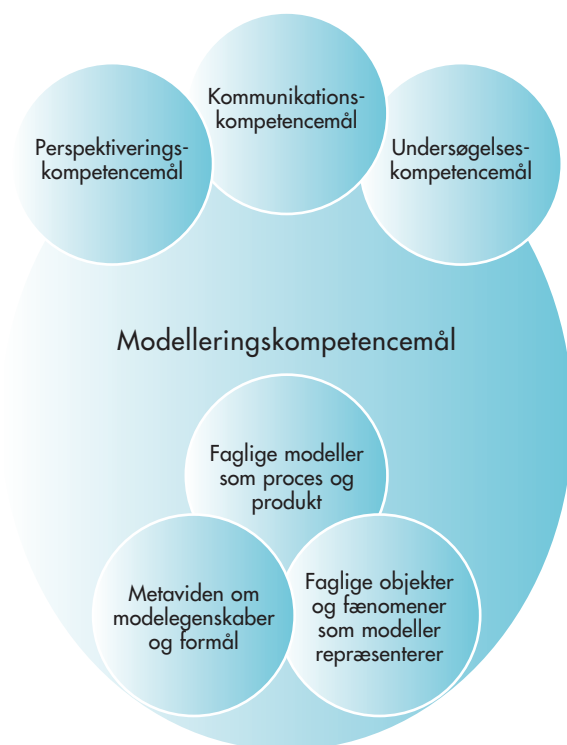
Perspektiverings-kompetencemål

Kommunikations-kompetencemål

Undersøgelses-kompetencemål

Modelleringskompetencemål

Faglige modeller som proces og produkt

Metaviden om modelegenskaber og formål

Faglige objekter og fænomener som modeller repræsenterer